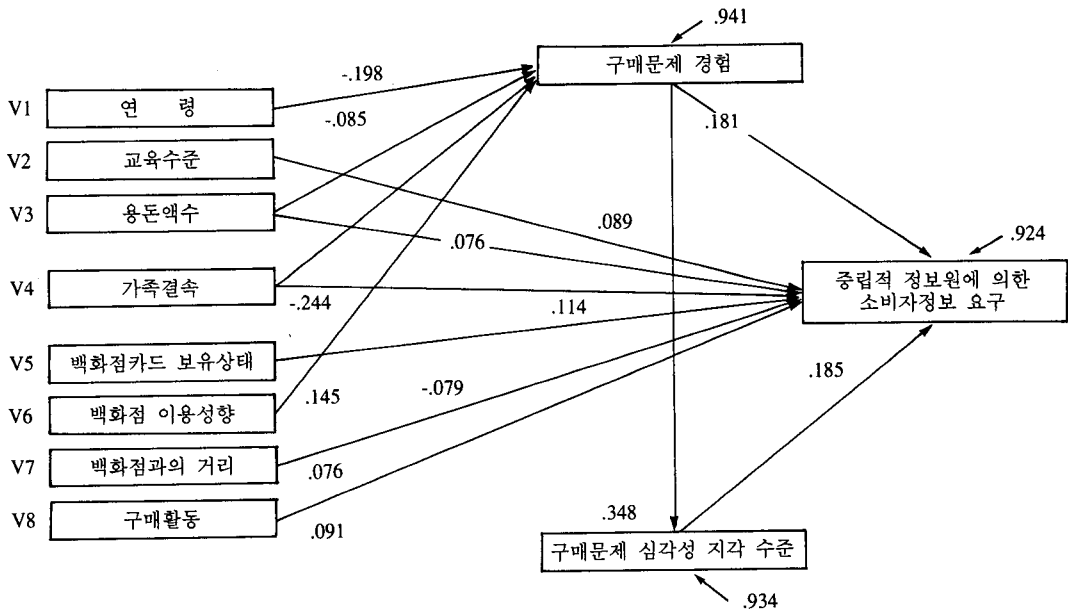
.941
구매문제 경험
-.198
V1 연 령
-.085
.181
V2 교육수준
V3 용돈액수
.089
.076
.924
V4 가족결속
중립적 정보원에 의한 소비자정보 요구
-.244
.114
V5 백화점카드 보유상태
.185
V6 백화점 이용성향
.145
-.079
V7 백화점과의 거리
.076
V8 구매활동
.091
.348
구매문제 심각성 지각 수준
.934